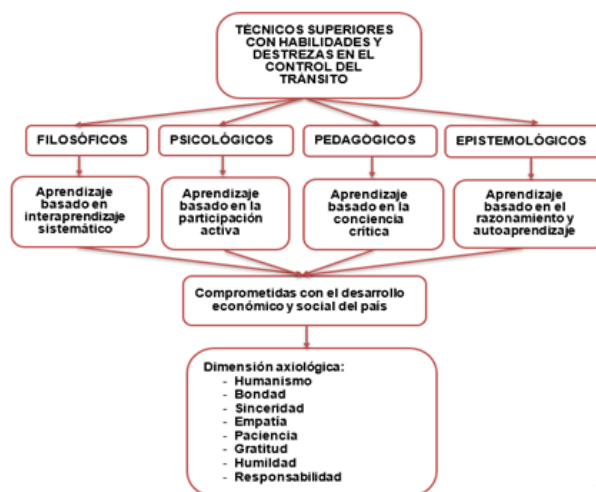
TÉCNICOS SUPERIORES CON HABILIDADES Y DESTREZAS EN EL CONTROL DEL TRÁNSITO

FILOSÓFICOS

PSICOLÓGICOS

PEDAGÓGICOS

EPISTEMOLÓGICOS

Aprendizaje basado en interaprendizaje sistemático

Aprendizaje basado en la participación activa

Aprendizaje basado en la conciencia crítica

Aprendizaje basado en el razonamiento y autoaprendizaje

Comprometidas con el desarrollo económico y social del país

Dimensión axiológica:
- Humanismo
- Bondad
- Sinceridad
- Empatía
- Paciencia
- Gratitud
- Humildad
- Responsabilidad